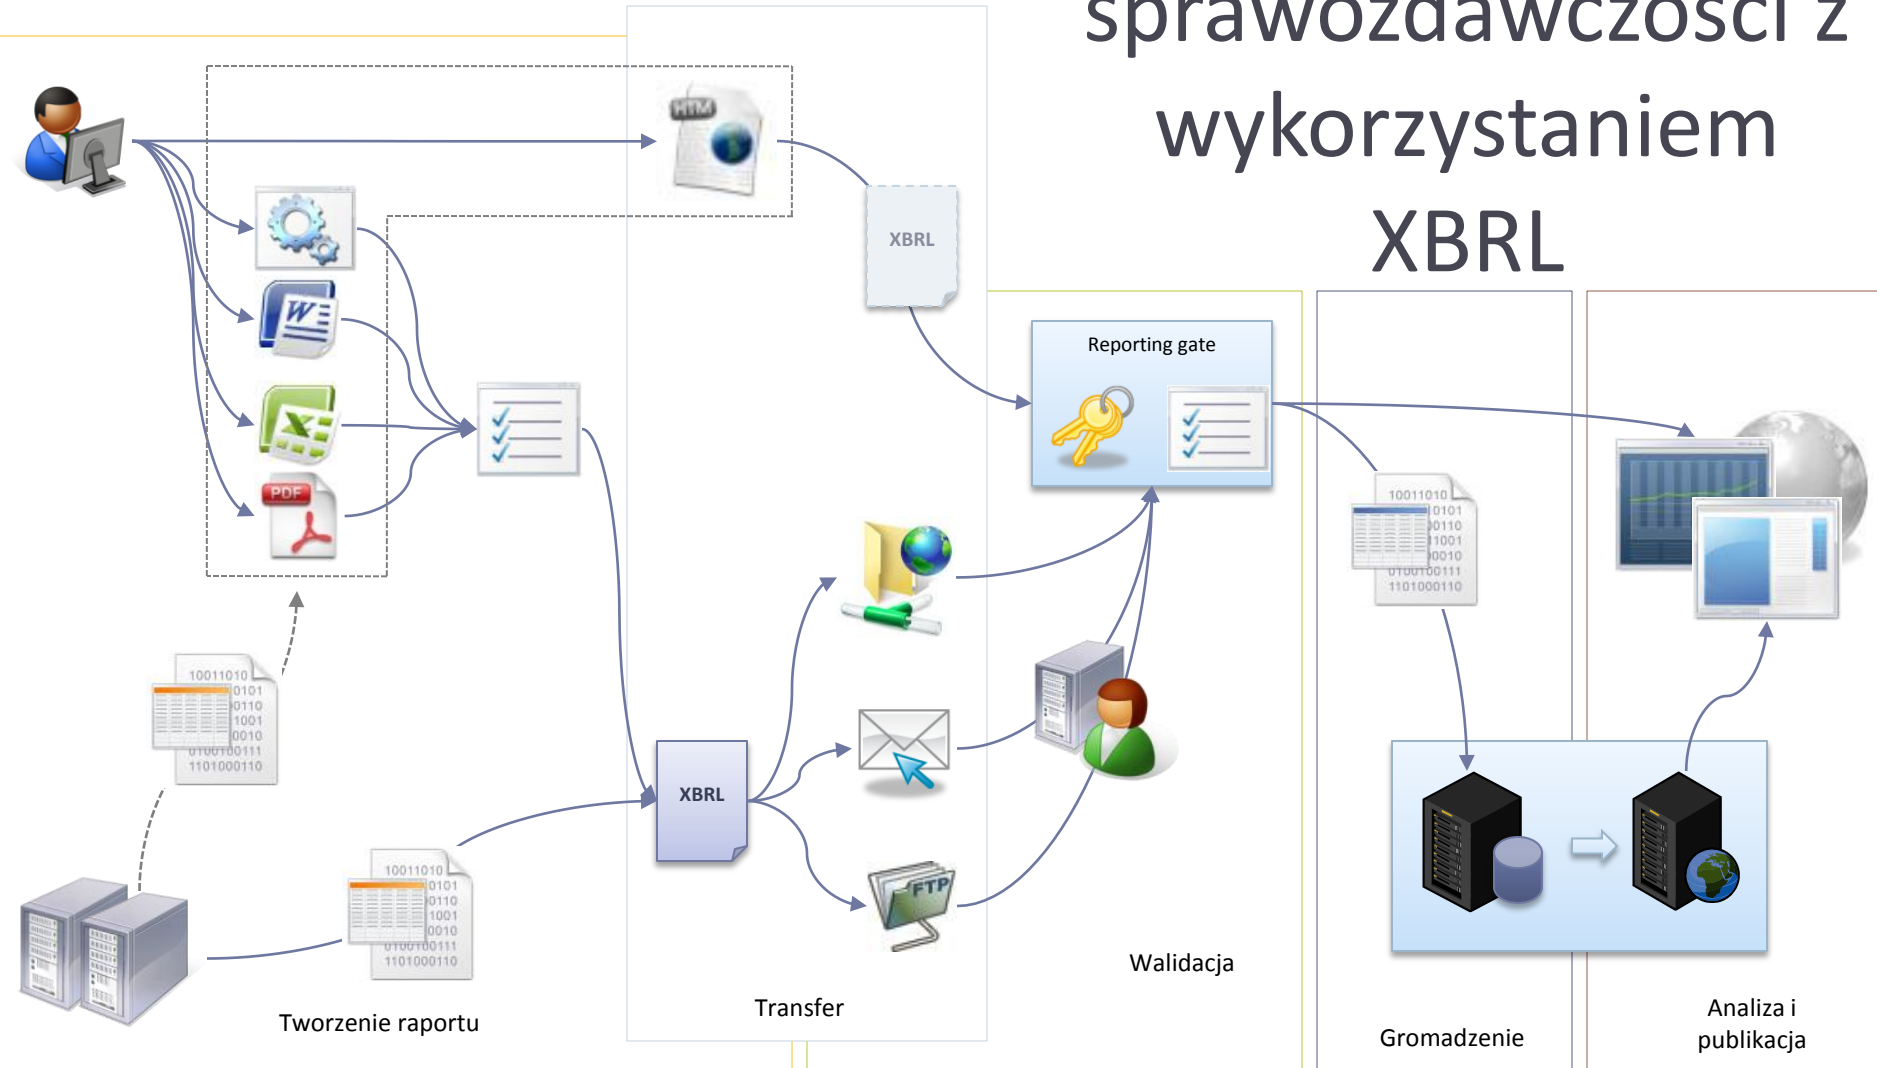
sprawozdawczości z wykorzystaniem XBRL

HTM

XBRL

Reporting gate

W

X

PDF

10011010
0101
0110
1001
0010
0100100111
1101000110

XBRL

FTP

10011010
0101
0110
1001
0010
0100100111
1101000110

10011010
0101
0110
1001
0010
0100100111
1101000110

Tworzenie raportu

Transfer

Walidacja

Gromadzenie

Analiza i publikacja